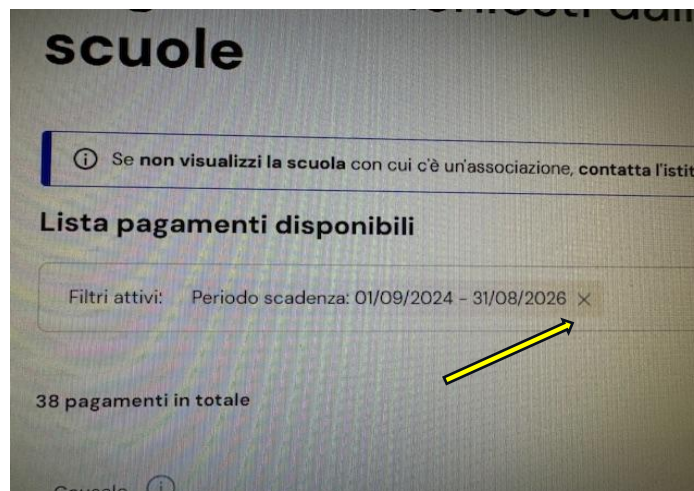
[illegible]
scuole

ⓘ Se non visualizzi la scuola con cui c'è un'associazione, contatta l'istit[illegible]

Lista pagamenti disponibili

Filtri attivi: Periodo scadenza: 01/09/2024 - 31/08/2026 ×

38 pagamenti in totale

Causale ⓘ